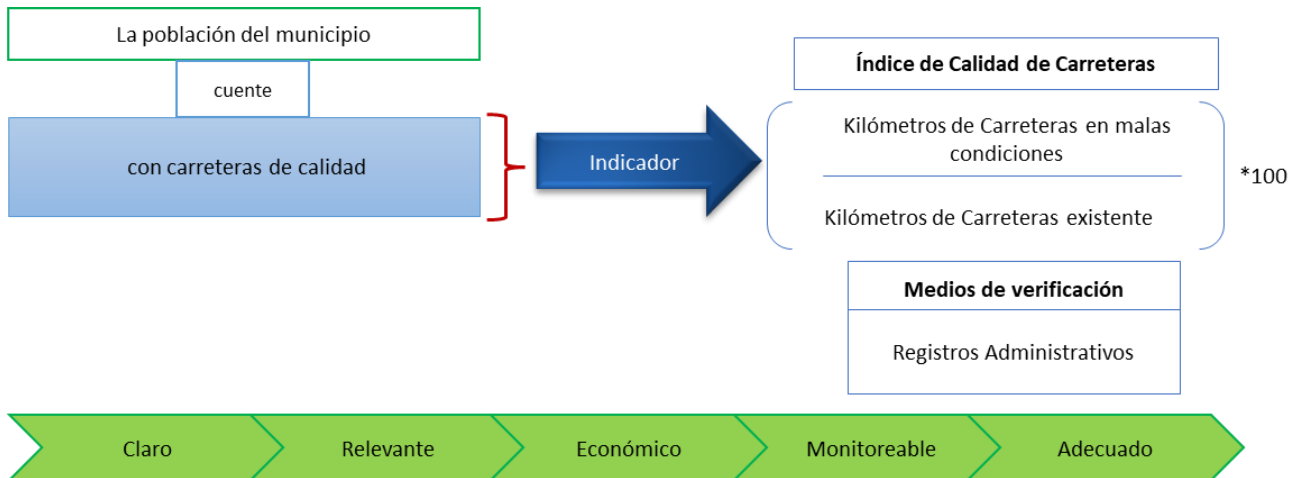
La población del municipio

cuente

con carreteras de calidad

Indicador

Índice de Calidad de Carreteras

$\left(\frac{\text{Kilómetros de Carreteras en malas condiciones}}{\text{Kilómetros de Carreteras existente}}\right)$ *100

Medios de verificación

Registros Administrativos

Claro

Relevante

Económico

Monitoreable

Adecuado